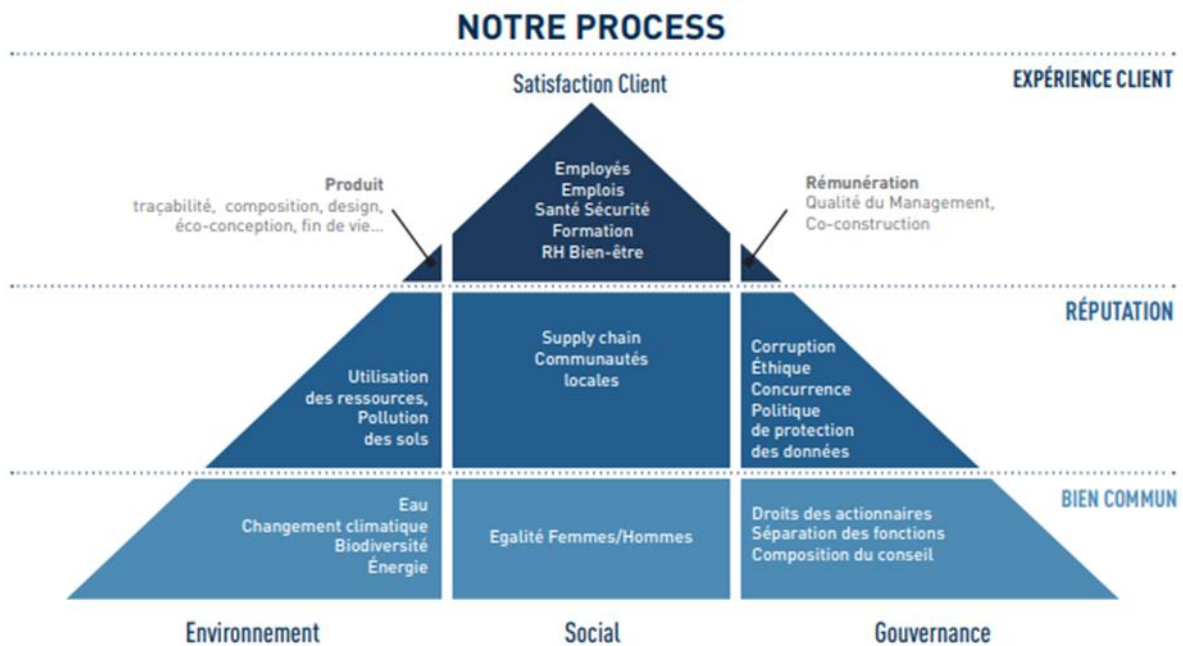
NOTRE PROCESS

Satisfaction Client

EXPÉRIENCE CLIENT

Produit
traçabilité, composition, design, éco-conception, fin de vie...

Employés
Emplois
Santé Sécurité
Formation
RH Bien-être

Rémunération
Qualité du Management, Co-construction

RÉPUTATION

Utilisation des ressources, Pollution des sols

Supply chain
Communautés locales

Corruption
Éthique
Concurrence
Politique de protection des données

BIEN COMMUN

Eau
Changement climatique
Biodiversité
Énergie

Egalité Femmes/Hommes

Droits des actionnaires
Séparation des fonctions
Composition du conseil

Environnement

Social

Gouvernance